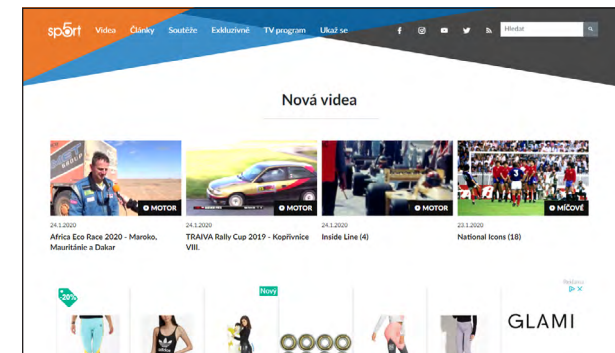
sp5rt Videa Články Soutěže Exkluzivně TV program Ukaž se

Hledat

Nová videa

MOTOR
24.1.2020
Africa Eco Race 2020 - Maroko, Mauritánie a Dakar

MOTOR
24.1.2020
TRAIVA Rally Cup 2019 - Kopřivnice VIII.

MOTOR
24.1.2020
Inside Line (4)

MÍČOVÉ
23.1.2020
National Icons (18)

Reklama

-20%

Nový

GLAMI